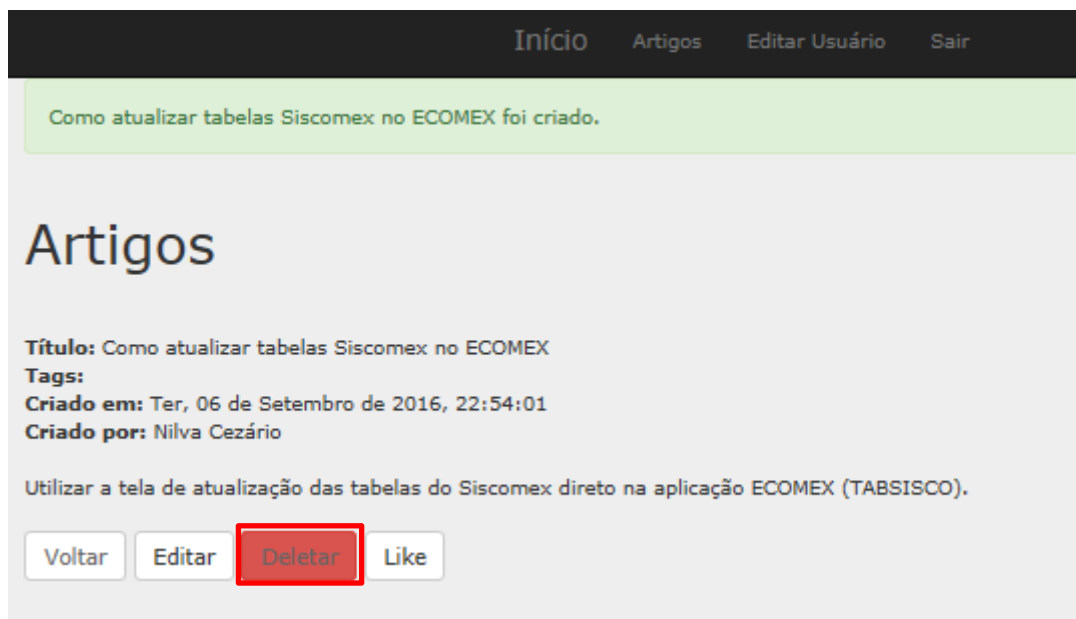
Início Artigos Editar Usuário Sair

Como atualizar tabelas Siscomex no ECOMEX foi criado.

Artigos

**Título:** Como atualizar tabelas Siscomex no ECOMEX
**Tags:**
**Criado em:** Ter, 06 de Setembro de 2016, 22:54:01
**Criado por:** Nilva Cezário

Utilizar a tela de atualização das tabelas do Siscomex direto na aplicação ECOMEX (TABSISCO).

Voltar Editar Deletar Like